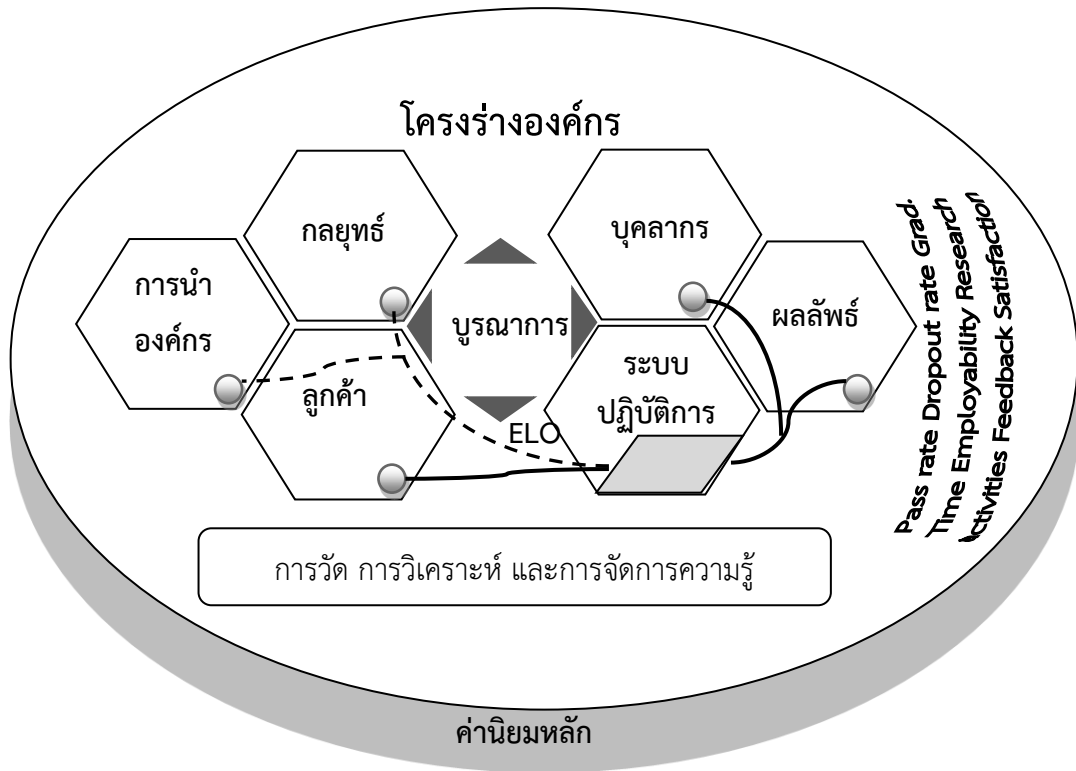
โครงร่างองค์กร

กลยุทธ์

การนำ องค์กร

บูรณาการ

ลูกค้า

บุคลากร

ผลลัพธ์

ระบบ ปฏิบัติการ

ELO

Pass rate Dropout rate Grad. Time Employability Research Activities Feedback Satisfaction

การวัด การวิเคราะห์ และการจัดการความรู้

ค่านิยมหลัก